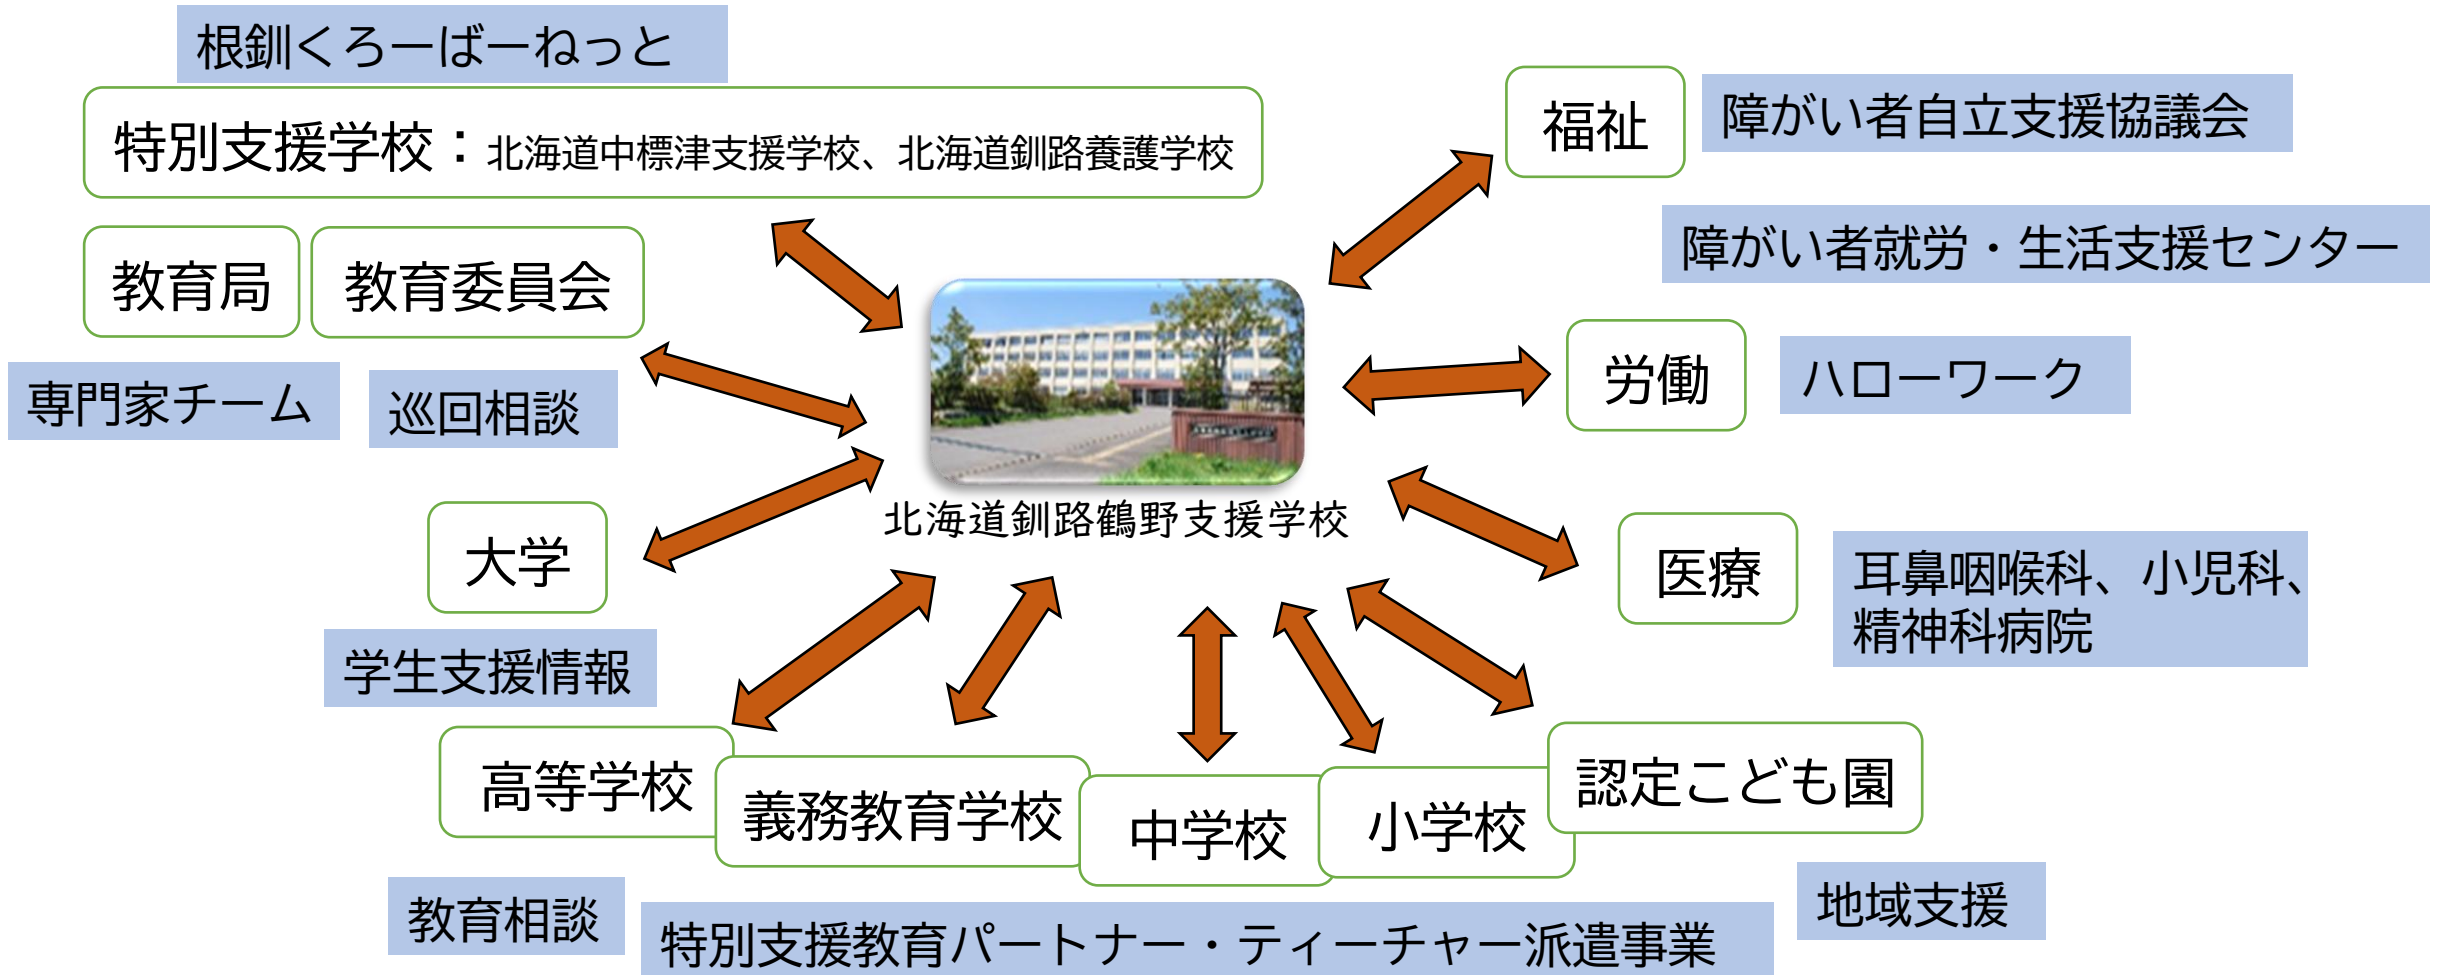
根釧くろーばーねっと

特別支援学校：北海道中標津支援学校、北海道釧路養護学校

福祉

障がい者自立支援協議会

障がい者就労・生活支援センター

教育局

教育委員会

専門家チーム

巡回相談

労働

ハローワーク

北海道釧路鶴野支援学校

大学

医療

耳鼻咽喉科、小児科、精神科病院

学生支援情報

高等学校

義務教育学校

中学校

小学校

認定こども園

教育相談

特別支援教育パートナー・ティーチャー派遣事業

地域支援